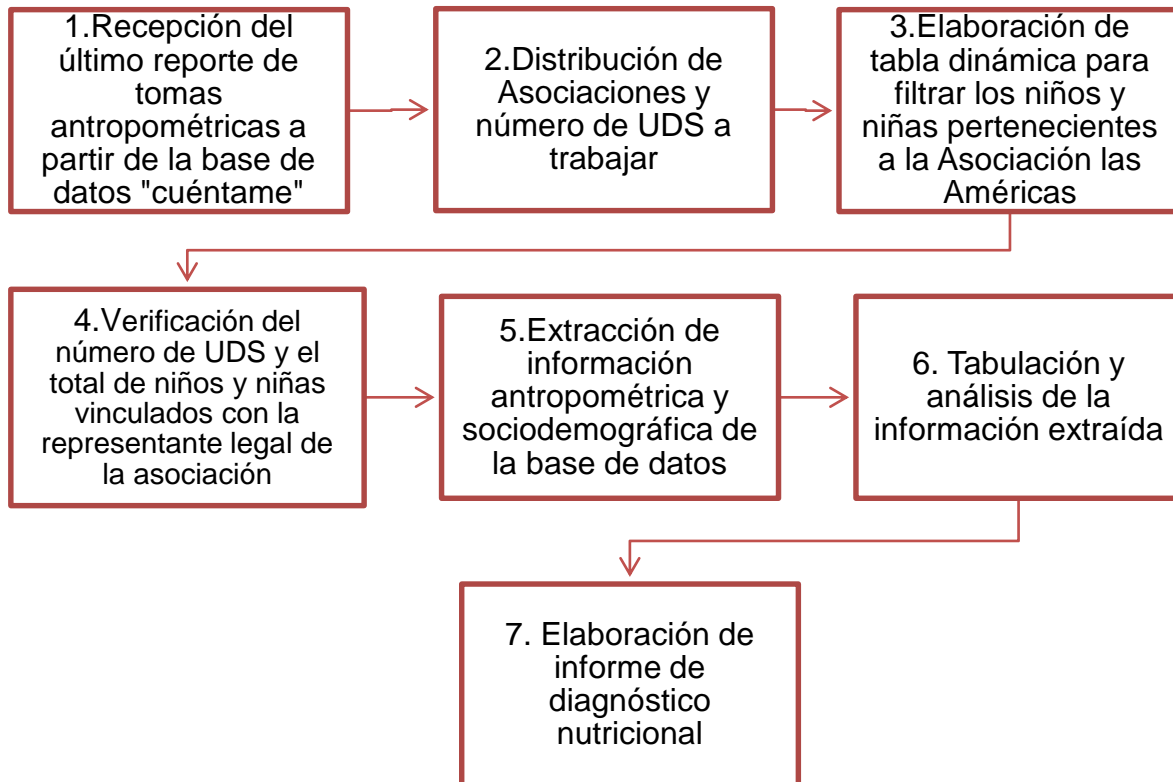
1.Recepción del último reporte de tomas antropométricas a partir de la base de datos "cuéntame"

2.Distribución de Asociaciones y número de UDS a trabajar

3.Elaboración de tabla dinámica para filtrar los niños y niñas pertenecientes a la Asociación las Américas

4.Verificación del número de UDS y el total de niños y niñas vinculados con la representante legal de la asociación

5.Extracción de información antropométrica y sociodemográfica de la base de datos

6. Tabulación y análisis de la información extraída

7. Elaboración de informe de diagnóstico nutricional